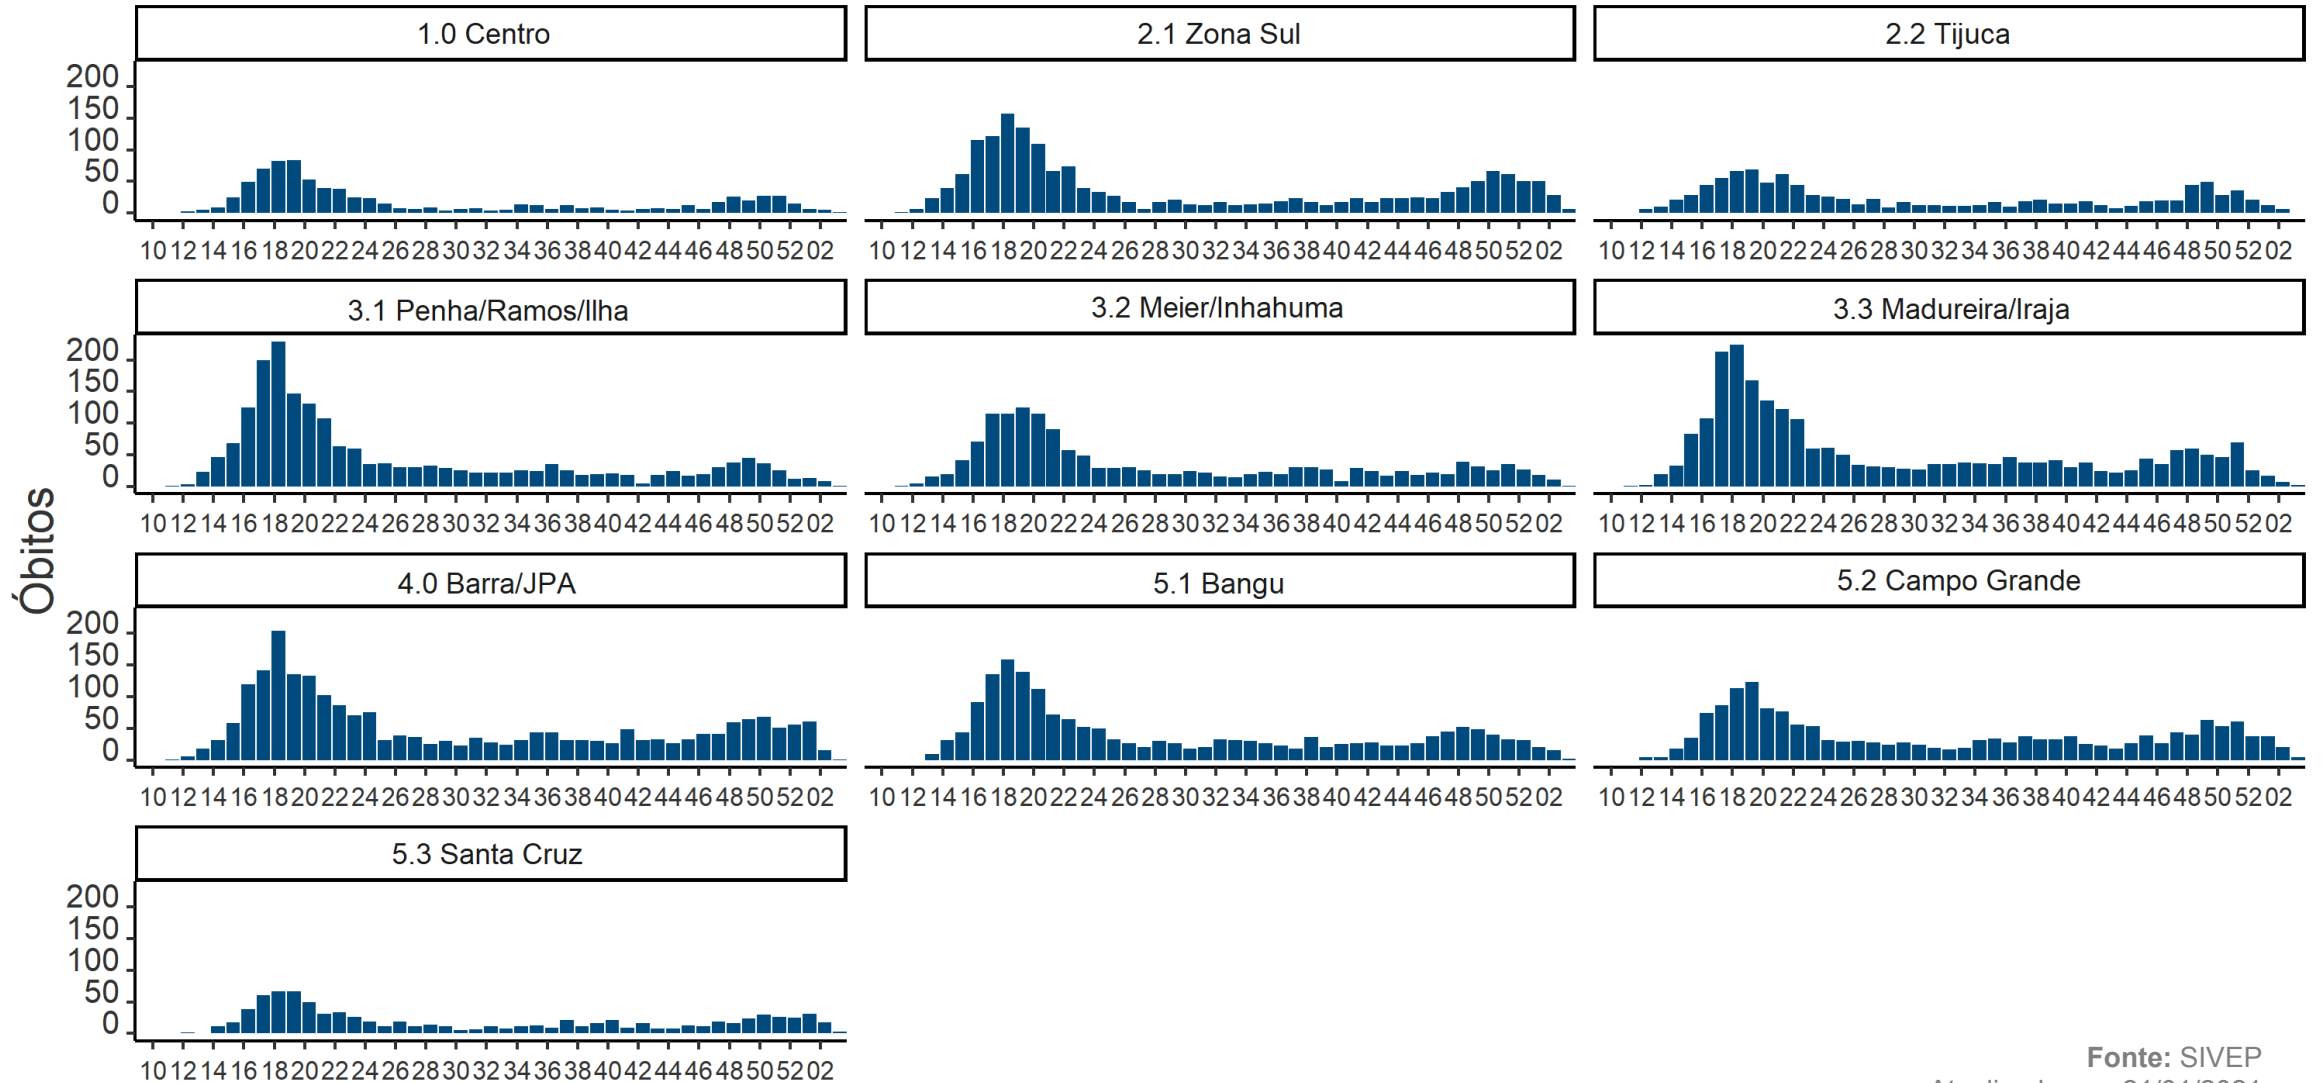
Óbitos

1.0 Centro
200
150
100
50
0
10 12 14 16 18 20 22 24 26 28 30 32 34 36 38 40 42 44 46 48 50 52 02

2.1 Zona Sul
10 12 14 16 18 20 22 24 26 28 30 32 34 36 38 40 42 44 46 48 50 52 02

2.2 Tijuca
10 12 14 16 18 20 22 24 26 28 30 32 34 36 38 40 42 44 46 48 50 52 02

3.1 Penha/Ramos/Ilha
200
150
100
50
0
10 12 14 16 18 20 22 24 26 28 30 32 34 36 38 40 42 44 46 48 50 52 02

3.2 Meier/Inhahuma
10 12 14 16 18 20 22 24 26 28 30 32 34 36 38 40 42 44 46 48 50 52 02

3.3 Madureira/Iraja
10 12 14 16 18 20 22 24 26 28 30 32 34 36 38 40 42 44 46 48 50 52 02

4.0 Barra/JPA
200
150
100
50
0
10 12 14 16 18 20 22 24 26 28 30 32 34 36 38 40 42 44 46 48 50 52 02

5.1 Bangu
10 12 14 16 18 20 22 24 26 28 30 32 34 36 38 40 42 44 46 48 50 52 02

5.2 Campo Grande
10 12 14 16 18 20 22 24 26 28 30 32 34 36 38 40 42 44 46 48 50 52 02

5.3 Santa Cruz
200
150
100
50
0
10 12 14 16 18 20 22 24 26 28 30 32 34 36 38 40 42 44 46 48 50 52 02

Fonte: SIVEP
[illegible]